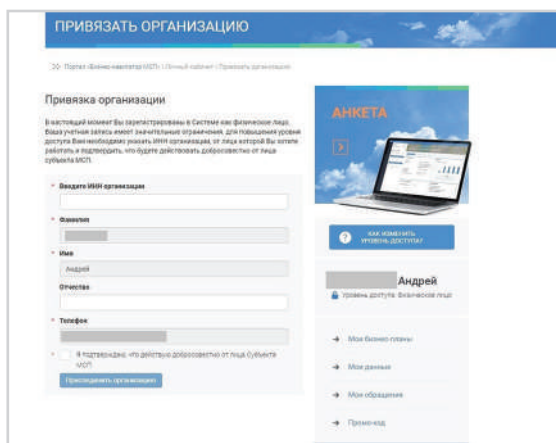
ПРИВЯЗАТЬ ОРГАНИЗАЦИЮ

Портал «Бизнес-навигатор МСП» | Личный кабинет | Привязать организацию

Привязка организации

В настоящий момент Вы зарегистрированы в Системе как физическое лицо. Ваша учетная запись имеет значительные ограничения, для повышения уровня доступа Вам необходимо указать ИНН организации, от лица которой Вы хотите работать и подтвердить, что будете действовать добросовестно от лица субъекта МСП.

* Введите ИНН организации

* Фамилия

* Имя

Андрей

Отчество

* Телефон

* Я подтверждаю, что действую добросовестно от лица Субъекта МСП

Присоединить организацию

АНКЕТА

КАК ИЗМЕНИТЬ УРОВЕНЬ ДОСТУПА?

Андрей

Уровень доступа: Физическое лицо

Мои бизнес-планы

Мои данные

Мои обращения

Промо-код